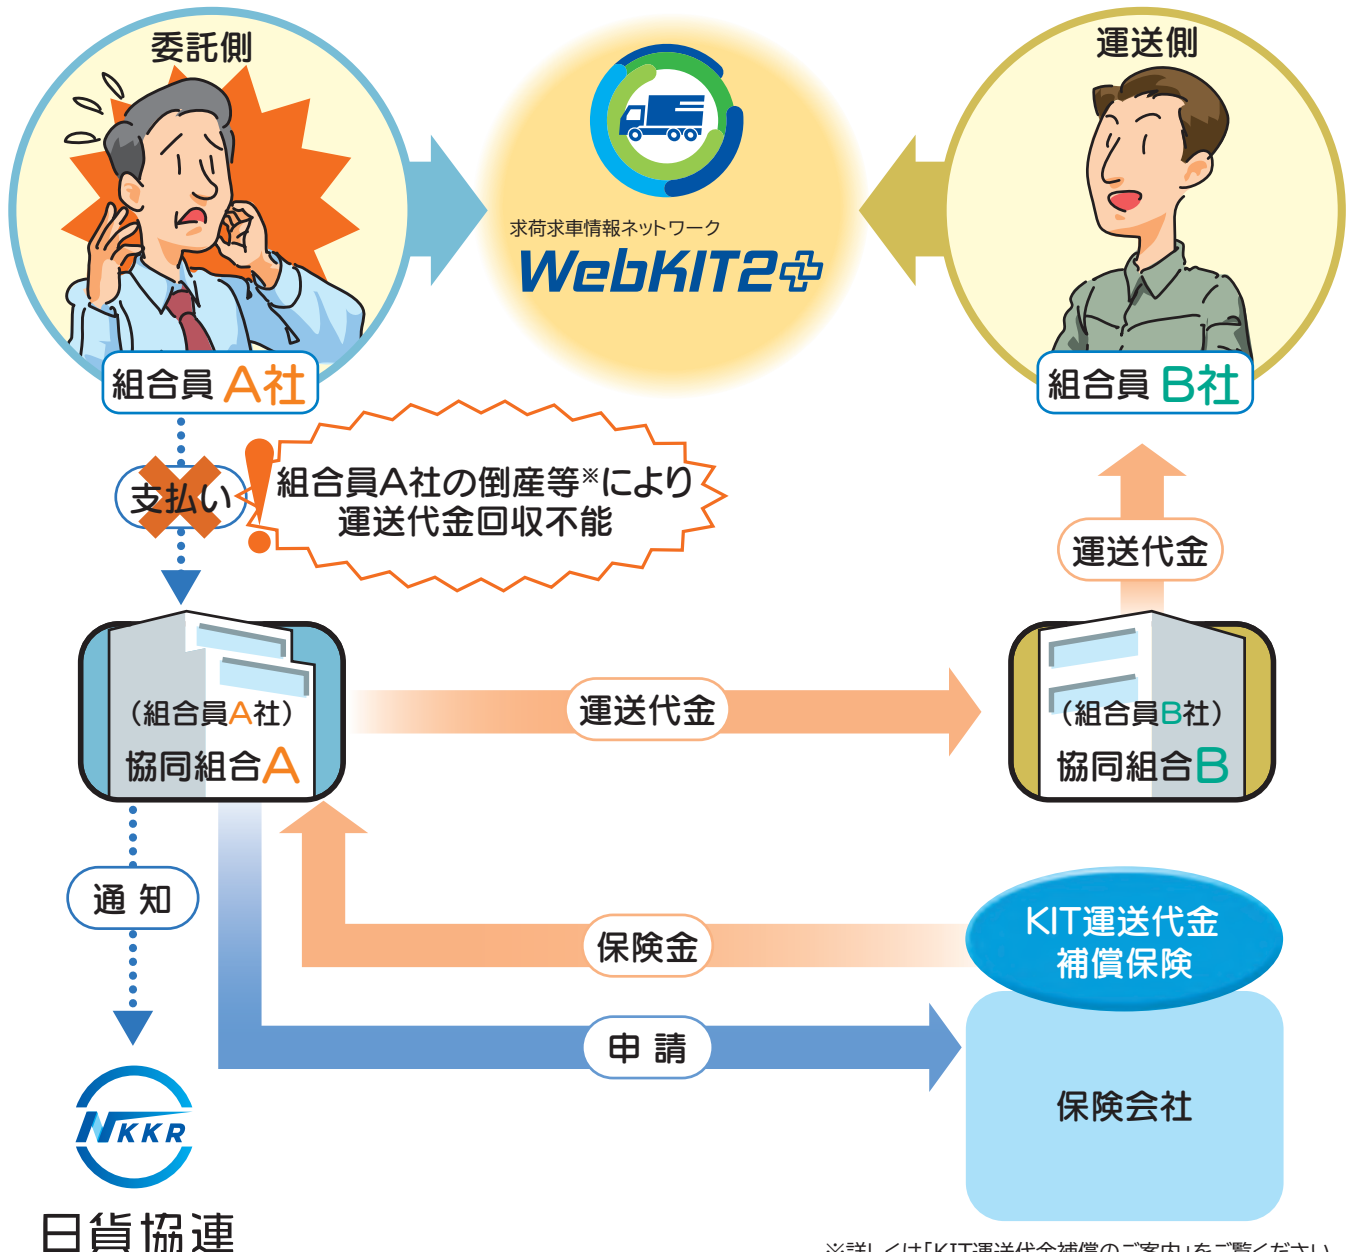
委託側

求荷求車情報ネットワーク
WebKIT2+

運送側

組合員 A社

組合員 B社

支払い

組合員A社の倒産等※により
運送代金回収不能

運送代金

(組合員A社)
協同組合A

運送代金

(組合員B社)
協同組合B

通 知

保険金

KIT運送代金
補償保険

申 請

保険会社

NKKR
日貨協連

※詳しくは「KIT運送代金補償のご案内」をご覧ください。